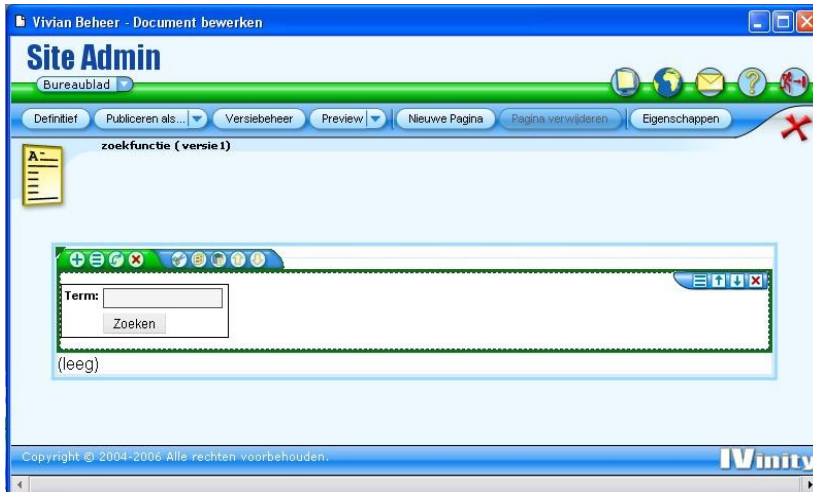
Vivian Beheer - Document bewerken

Site Admin

Bureaublad

Definitief | Publiceren als... | Versiebeheer | Preview | Nieuwe Pagina | Pagina verwijderen | Eigenschappen

zoekfunctie ( versie 1)

Term:

Zoeken

(leeg)

Copyright © 2004-2006 Alle rechten voorbehouden.

IVinity